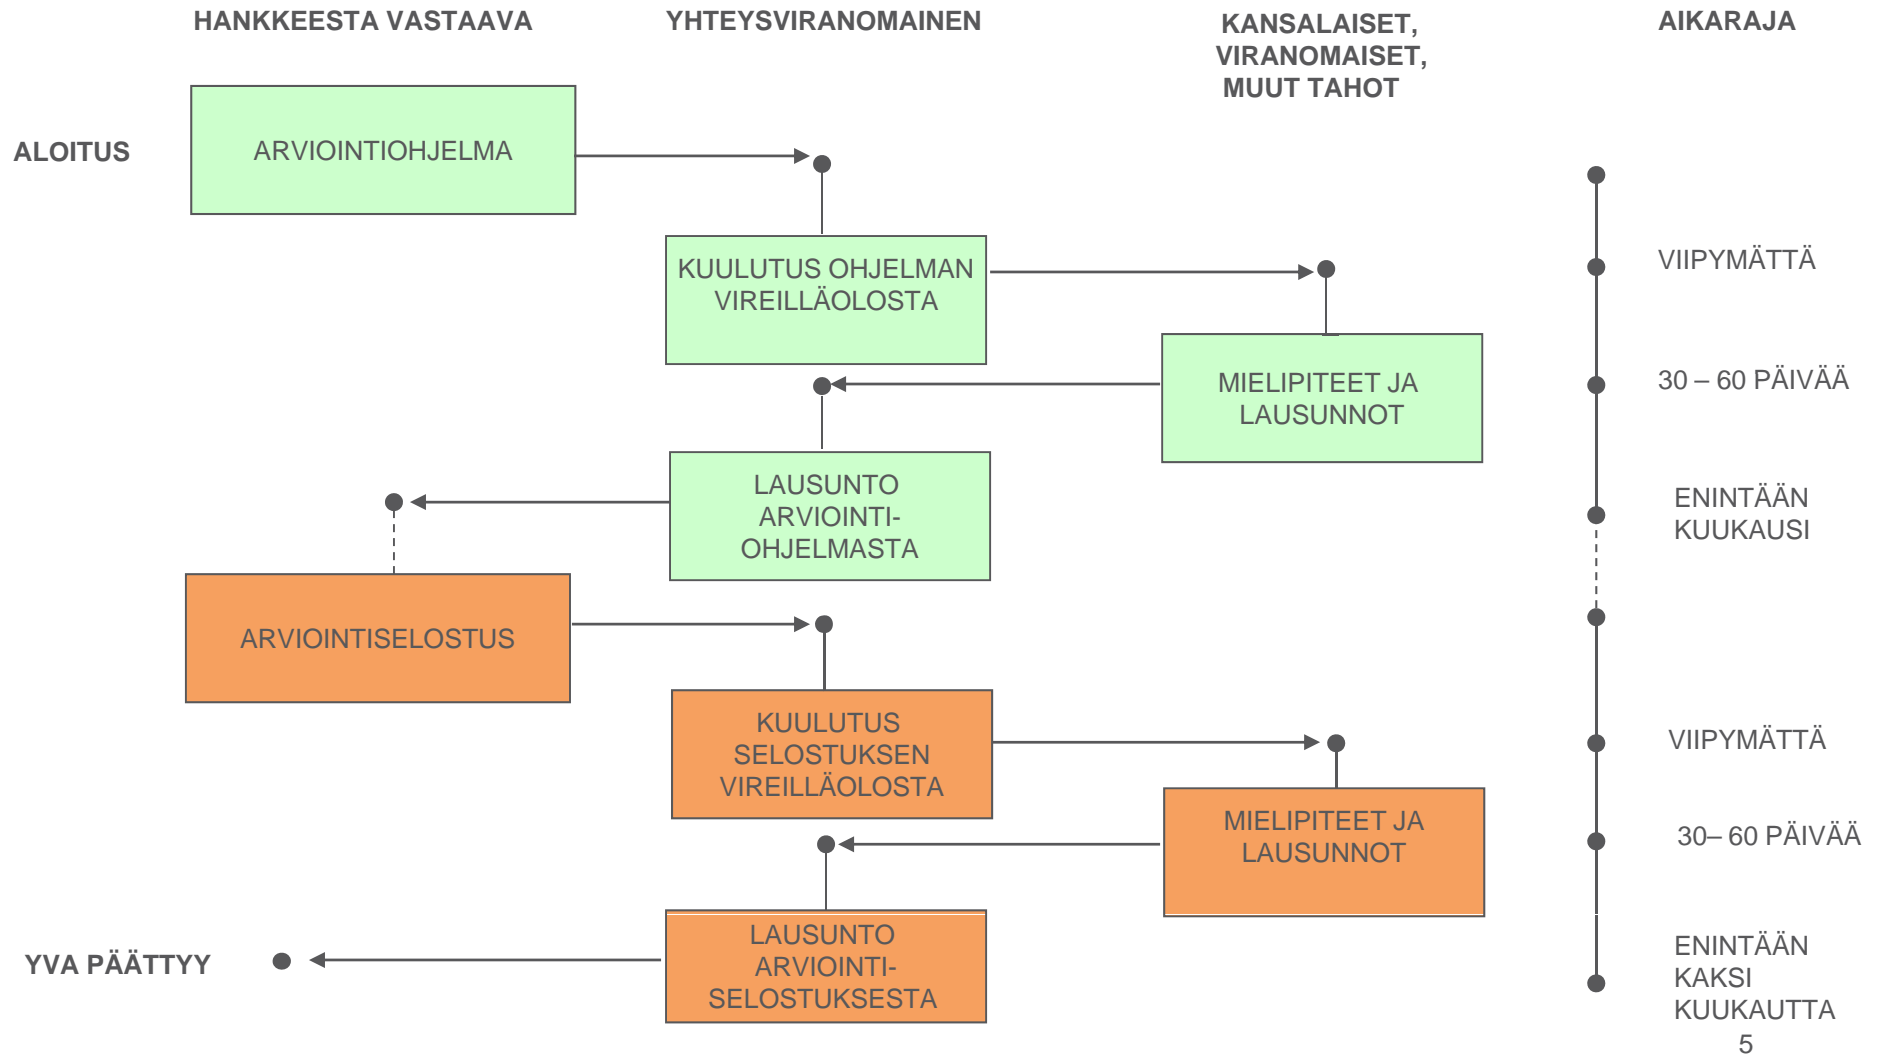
HANKKEESTA VASTAAVA

YHTEYSVIRANOMAINEN

KANSALAISET, VIRANOMAISET, MUUT TAHOT

AIKARAJA

ALOITUS

ARVIOINTIOHJELMA

KUULUTUS OHJELMAN VIREILLÄOLOSTA

VIIPYMÄTTÄ

MIELIPITEET JA LAUSUNNOT

30 – 60 PÄIVÄÄ

LAUSUNTO ARVIOINTI-OHJELMASTA

ENINTÄÄN KUUKAUSI

ARVIOINTISELOSTUS

KUULUTUS SELOSTUKSEN VIREILLÄOLOSTA

VIIPYMÄTTÄ

MIELIPITEET JA LAUSUNNOT

30– 60 PÄIVÄÄ

YVA PÄÄTTYY

LAUSUNTO ARVIOINTI-SELOSTUKSESTA

ENINTÄÄN KAKSI KUUKAUTTA

5